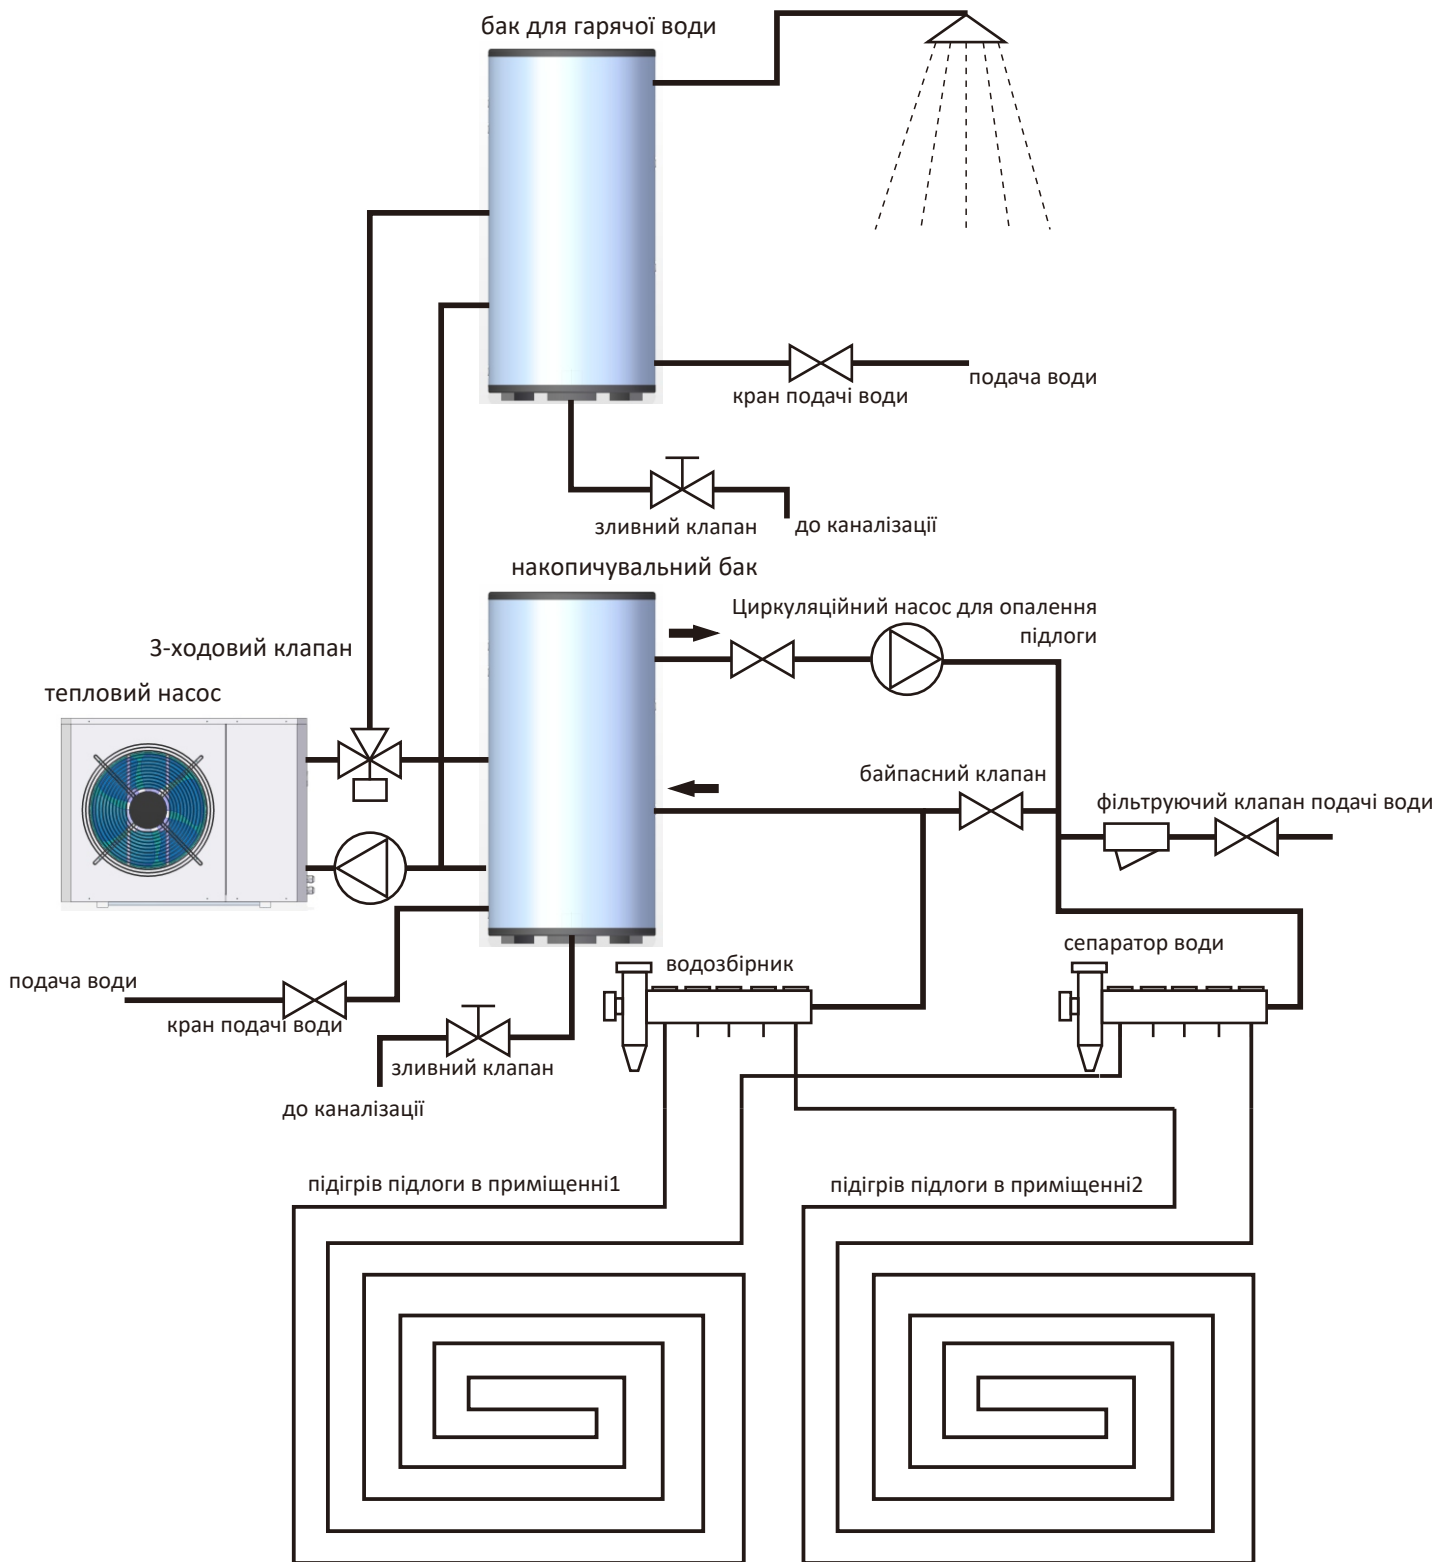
бак для гарячої води

подача води

кран подачі води

зливний клапан

до каналізації

накопичувальний бак

Циркуляційний насос для опалення підлоги

3-ходовий клапан

тепловий насос

байпасний клапан

фільтруючий клапан подачі води

сепаратор води

водозбірник

подача води

кран подачі води

зливний клапан

до каналізації

підігрів підлоги в приміщенні1

підігрів підлоги в приміщенні2